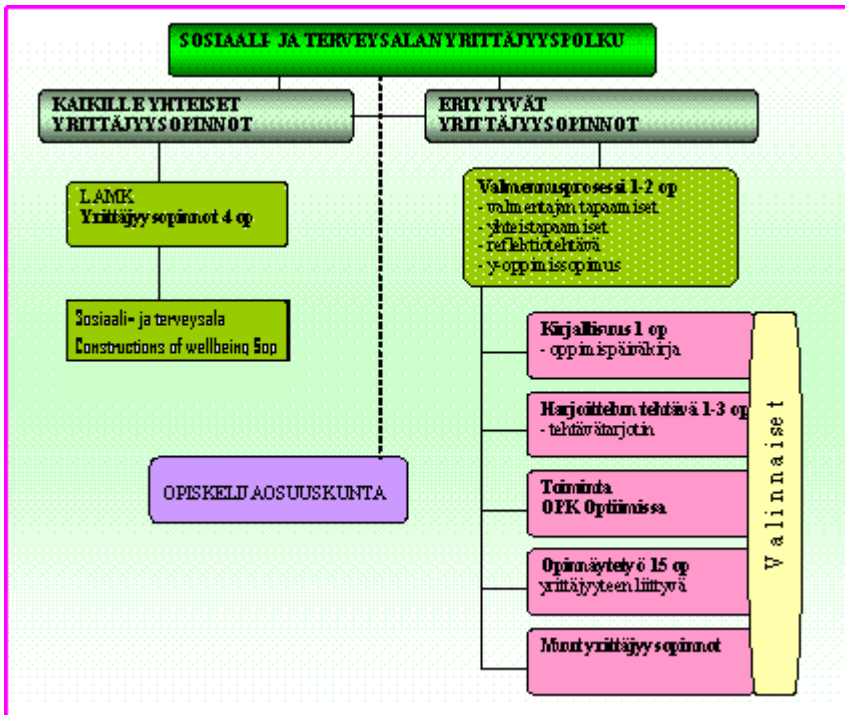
SOSIAALI- JA TERVEYSALAN YRITTÄJYYSPOLKU

KAIKILLE YHTEISET YRITTÄJYYSOPINNOT

LAMK
Yrittäjyysopinnot 4 op

Sosiaali- ja terveysala
Constructions of wellbeing 5op

OPISKELIJAOSUUSKUNTA

ERIYTYVÄT YRITTÄJYYSOPINNOT

Valmennusprosessi 1-2 op
- valmentajan tapaamiset
- yhteistapaamiset
- reflektiotehtävä
- y-oppimissopimus

Kirjallisuus 1 op
- oppimispäiväkirja

Harjoittelun tehtävä 1-3 op
- tehtävätarjotin

Toiminta
OPK Optimissa

Opinnäytetyö 15 op
yrittäjyyteen liittyvä

Muut yrittäjyysopinnot

Valinnaiset